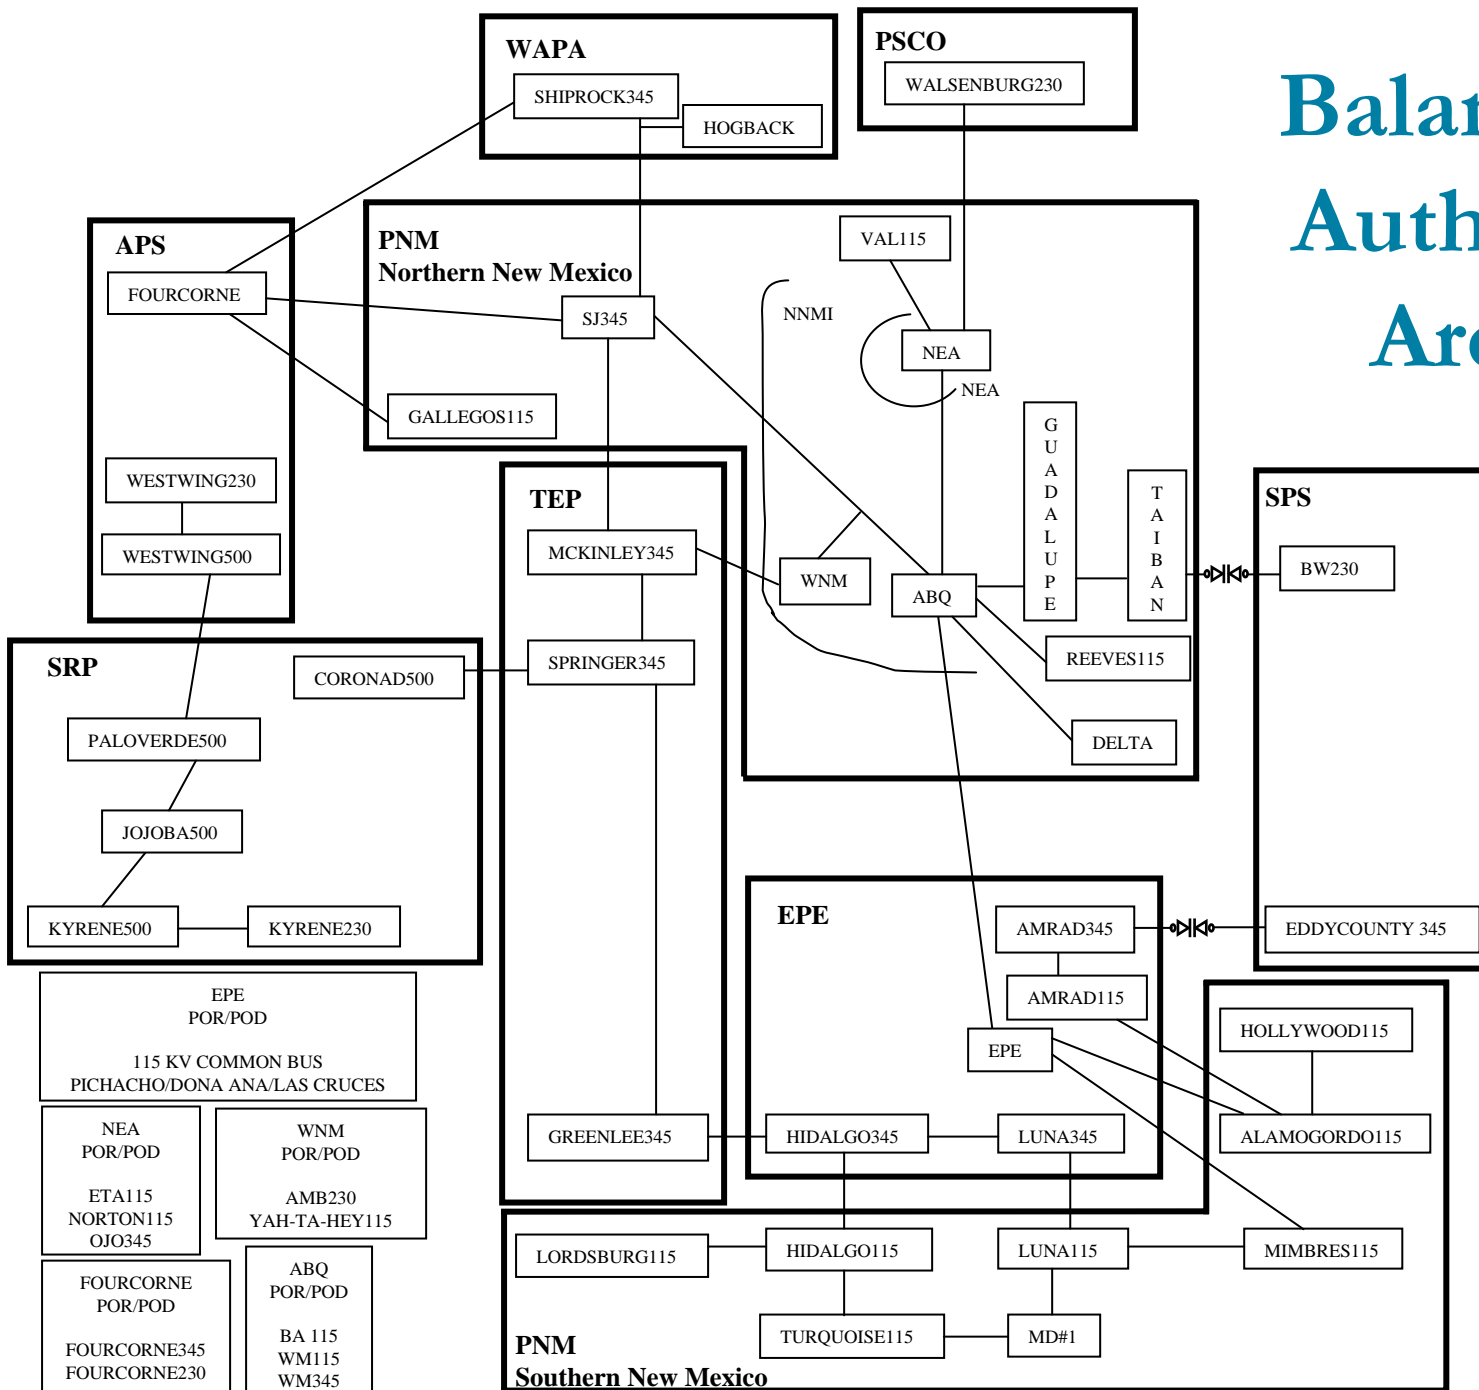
WAPA
SHIPROCK345
HOGBACK

PSCO
WALSENBURG230

Balar
Auth
Are

APS
FOURCORNE

PNM
Northern New Mexico
SJ345
VAL115
NNMI
NEA
NEA
GALLEGOS115

WESTWING230
WESTWING500

TEP
MCKINLEY345
WNM
ABQ
GUADALUPE
TAIBAN

SPS
BW230

SRP
CORONAD500
SPRINGER345
REEVES115
DELTA
PALOVERDE500
JOJOBA500
KYRENE500
KYRENE230

EPE
AMRAD345
EDDYCOUNTY 345
AMRAD115
HOLLYWOOD115
EPE

EPE
POR/POD

115 KV COMMON BUS
PICHACHO/DONA ANA/LAS CRUCES

NEA
POR/POD

ETA115
NORTON115
OJO345

WNM
POR/POD

AMB230
YAH-TA-HEY115

GREENLEE345
HIDALGO345
LUNA345
ALAMOGORDO115

FOURCORNE
POR/POD

FOURCORNE345
FOURCORNE230

ABQ
POR/POD

BA 115
WM115
WM345

LORDSBURG115
HIDALGO115
LUNA115
MIMBRES115
TURQUOISE115
MD#1

PNM
Southern New Mexico